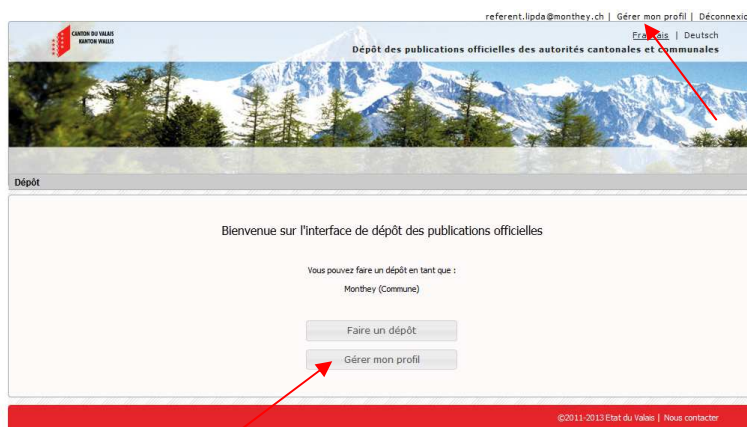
referent.lipda@monthey.ch | Gérer mon profil | Déconnexio

CANTON DU VALAIS
KANTON WALLIS

Français | Deutsch

Dépôt des publications officielles des autorités cantonales et communales

Dépôt

Bienvenue sur l'interface de dépôt des publications officielles

Vous pouvez faire un dépôt en tant que :

Monthey (Commune)

Faire un dépôt

Gérer mon profil

©2011-2013 Etat du Valais | Nous contacter